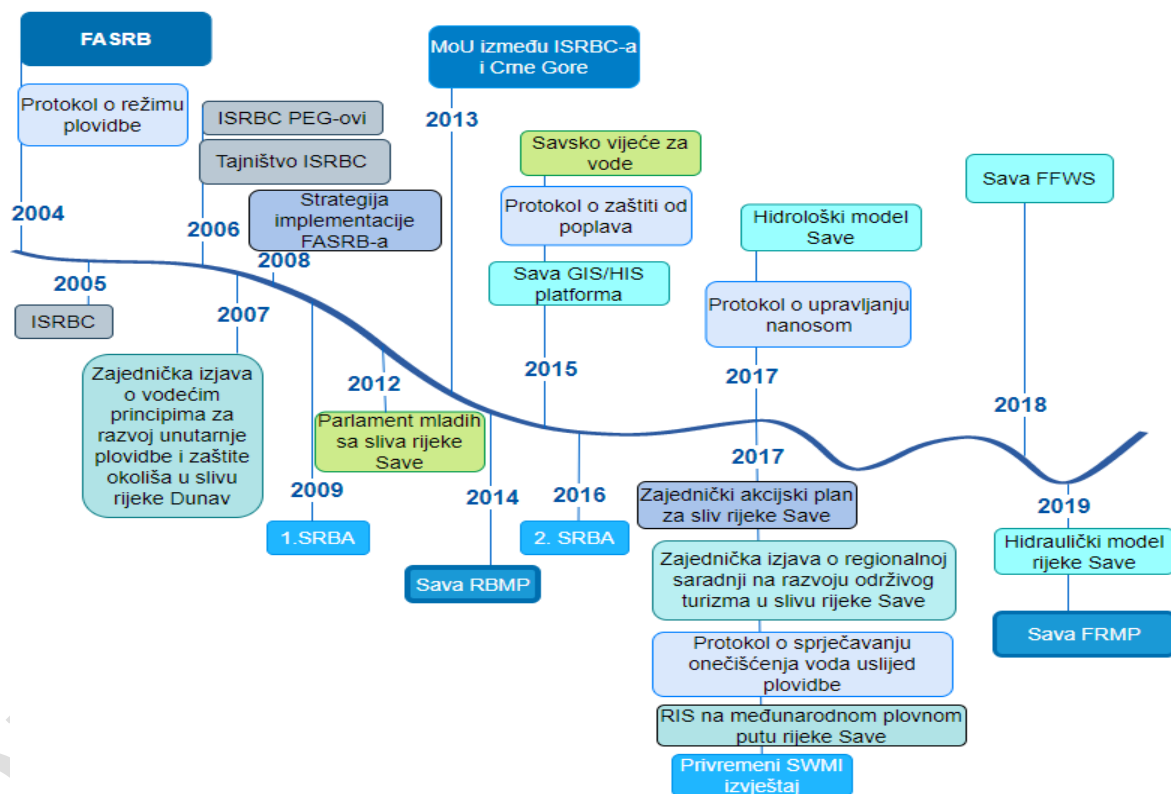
FASRB

Protokol o režimu plovidbe

2004

2005

ISRBC

ISRBC PEG-ovi

Tajništvo ISRBC

2006

Strategija implementacije FASRB-a

2008

2007

Zajednička izjava o vodećim principima za razvoj unutarnje plovidbe i zaštite okoliša u slivu rijeke Dunav

2009

1.SRBA

2012

Parlament mladih sa sliva rijeke Save

MoU između ISRBC-a i Crne Gore

2013

2014

Sava RBMP

Savsko vijeće za vode

Protokol o zaštiti od poplava

Sava GIS/HIS platforma

2015

2016

2. SRBA

Hidrološki model Save

Protokol o upravljanju nanosom

2017

2017

Zajednički akcijski plan za sliv rijeke Save

Zajednička izjava o regionalnoj saradnji na razvoju održivog turizma u slivu rijeke Save

Protokol o sprječavanju onečišćenja voda uslijed plovidbe

RIS na međunarodnom plovnom putu rijeke Save

Privremeni SWMI izvještaj

Sava FFWS

2018

2019

Hidraulički model rijeke Save

Sava FRMP